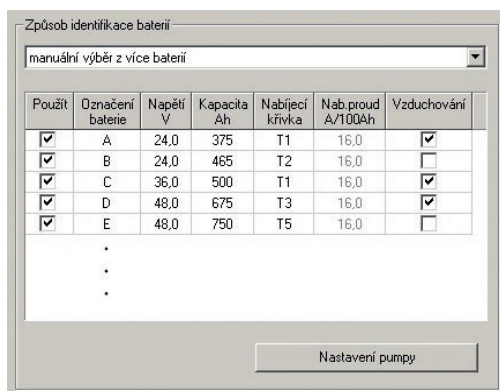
Způsob identifikace baterií

manuální výběr z více baterií

| Použít | Označení baterie | Napětí V | Kapacita Ah | Nabíjecí křivka | Nab.proud A/100Ah | Vzduchování |
|---|---|---|---|---|---|---|
| ☑ | A | 24,0 | 375 | T1 | 16,0 | ☑ |
| ☑ | B | 24,0 | 465 | T2 | 16,0 | ☐ |
| ☑ | C | 36,0 | 500 | T1 | 16,0 | ☑ |
| ☑ | D | 48,0 | 675 | T3 | 16,0 | ☑ |
| ☑ | E | 48,0 | 750 | T5 | 16,0 | ☐ |
| | · | | | | | |
| | · | | | | | |
| | · | | | | | |

Nastavení pumpy